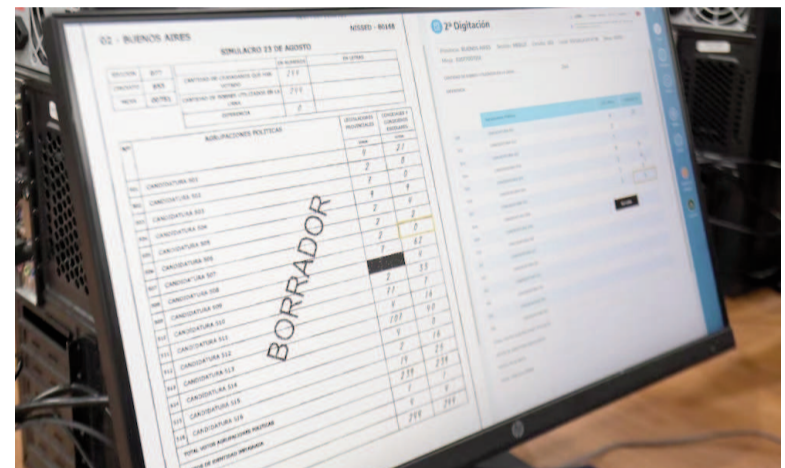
02 - BUENOS AIRES

SIMULACRO 23 DE AGOSTO

|  |  |  | EN NÚMEROS | EN LETRAS |
|---|---|---|---|---|
| SECCIÓN | 077 | CANTIDAD DE CIUDADANOS QUE HAN VOTADO | 299 |  |
| CIRCUITO | 895 | CANTIDAD DE SOBRES UTILIZADOS EN LA URNA | 299 |  |
| MESA | 00751 | DIFERENCIA | 0 |  |

AGRUPACIONES POLITICAS

| Nº |  | DIPUTADOS PROVINCIALES | CONCEJALES Y CONSEJEROS ESCOLARES |
|---|---|---|---|
| 501 | CANDIDATURA 501 | 0 | 21 |
| 502 | CANDIDATURA 502 | 2 | 8 |
| 503 | CANDIDATURA 503 | 7 | 0 |
| 504 | CANDIDATURA 504 | 9 | 9 |
| 505 | CANDIDATURA 505 | 2 | 2 |
| 506 | CANDIDATURA 506 | 2 | 0 |
| 507 | CANDIDATURA 507 | 7 | 62 |
| 508 | CANDIDATURA 508 |  | 2 |
| 509 | CANDIDATURA 509 | 2 | 33 |
| 510 | CANDIDATURA 510 | 11 | 1 |
| 511 | CANDIDATURA 511 | 0 | 16 |
| 512 | CANDIDATURA 512 | 107 | 90 |
| 513 | CANDIDATURA 513 | 9 | 18 |
| 514 | CANDIDATURA 514 | 2 | 18 |
| 515 | CANDIDATURA 515 | 19 | 29 |
| 516 | CANDIDATURA 516 | 299 | 1 |
|  |  | 1 | 0 |
|  |  | 0 | 0 |
|  | TOTAL VOTOS AGRUPACIONES POLITICAS | 299 | 299 |

BORRADOR

2ª Digitación